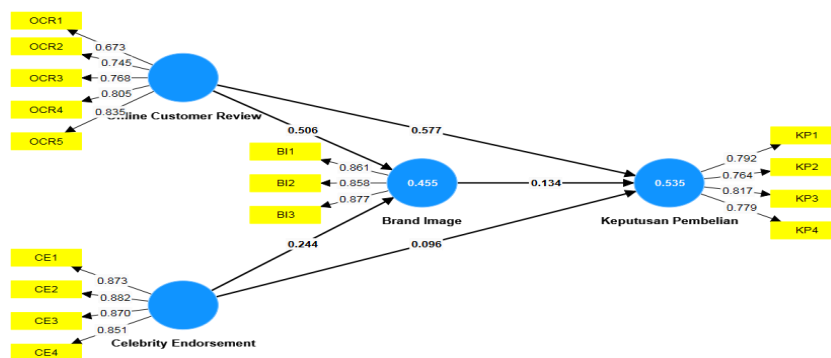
OCR1
OCR2
OCR3
OCR4
OCR5
0.673
0.745
0.768
0.805
0.835
Online Customer Review
0.506
0.577
BI1
BI2
BI3
0.861
0.858
0.877
0.455
Brand Image
0.134
0.535
Keputusan Pembelian
0.792
0.764
0.817
0.779
KP1
KP2
KP3
KP4
CE1
CE2
CE3
CE4
0.873
0.882
0.870
0.851
Celebrity Endorsement
0.244
0.096